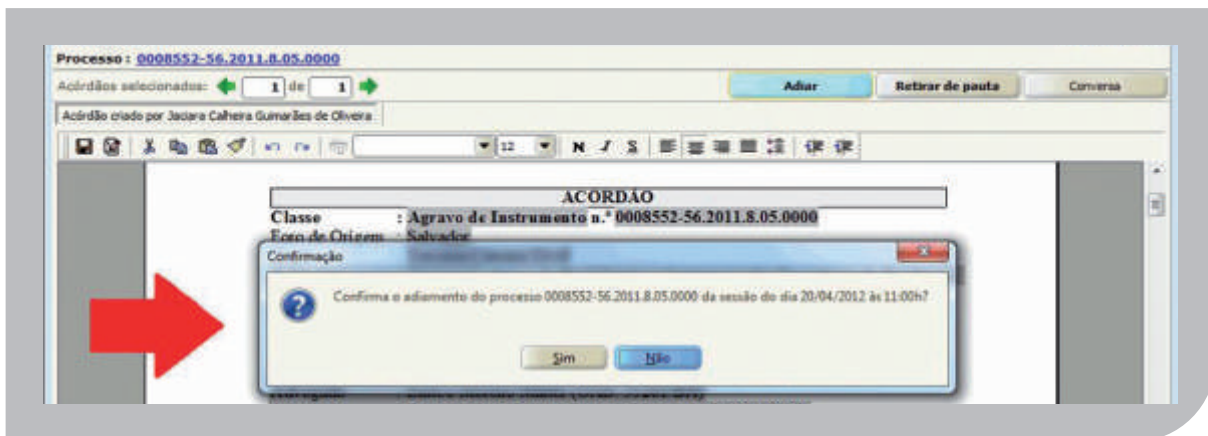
Processo : 0008552-56.2011.8.05.0000

Acórdãos selecionados: 1 de 1

Adiar

Retirar de pauta

Conversa

Acórdão criado por Jaciara Calheira Gumarães de Oliveira

12

N I S

ACORDÃO

Classe : Agravo de Instrumento n.º 0008552-56.2011.8.05.0000

Foro de Origem : Salvador

Confirmação

Confirma o adiamento do processo 0008552-56.2011.8.05.0000 da sessão do dia 20/04/2012 às 11:00h?

Sim

Não

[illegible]